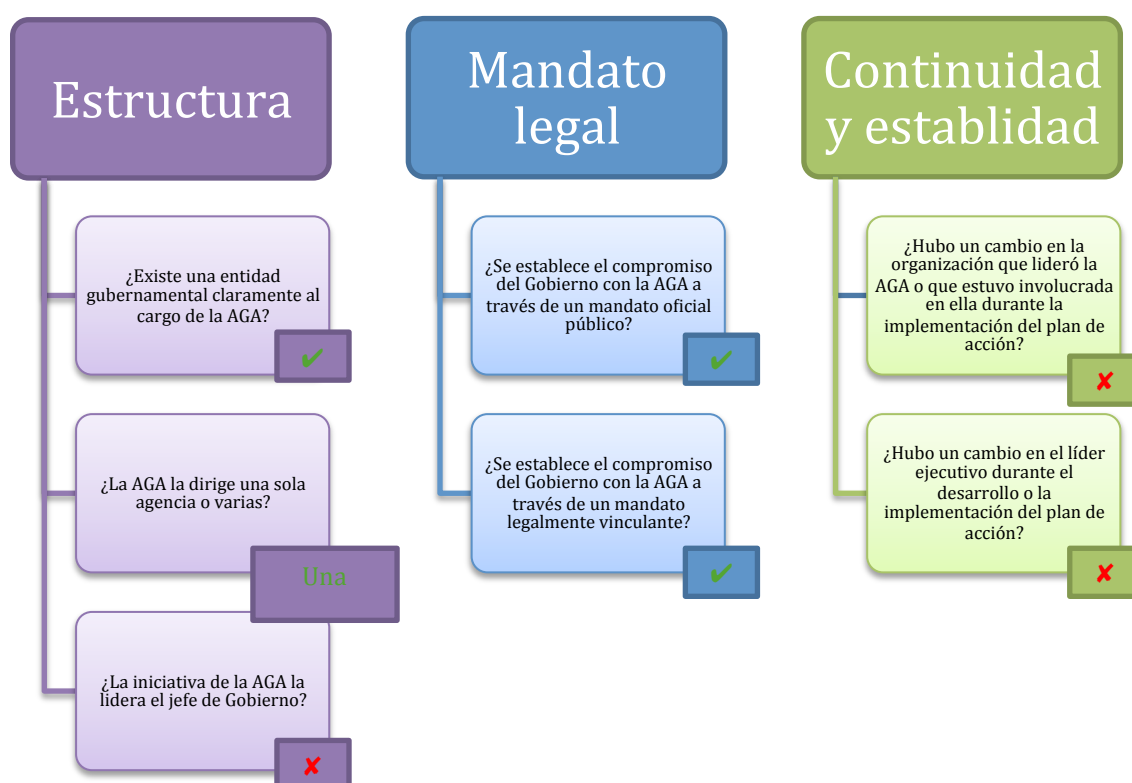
Estructura

¿Existe una entidad gubernamental claramente al cargo de la AGA?

✔

¿La AGA la dirige una sola agencia o varias?

Una

¿La iniciativa de la AGA la lidera el jefe de Gobierno?

✘

Mandato legal

¿Se establece el compromiso del Gobierno con la AGA a través de un mandato oficial público?

✔

¿Se establece el compromiso del Gobierno con la AGA a través de un mandato legalmente vinculante?

✔

Continuidad y establidad

¿Hubo un cambio en la organización que lideró la AGA o que estuvo involucrada en ella durante la implementación del plan de acción?

✘

¿Hubo un cambio en el líder ejecutivo durante el desarrollo o la implementación del plan de acción?

✘